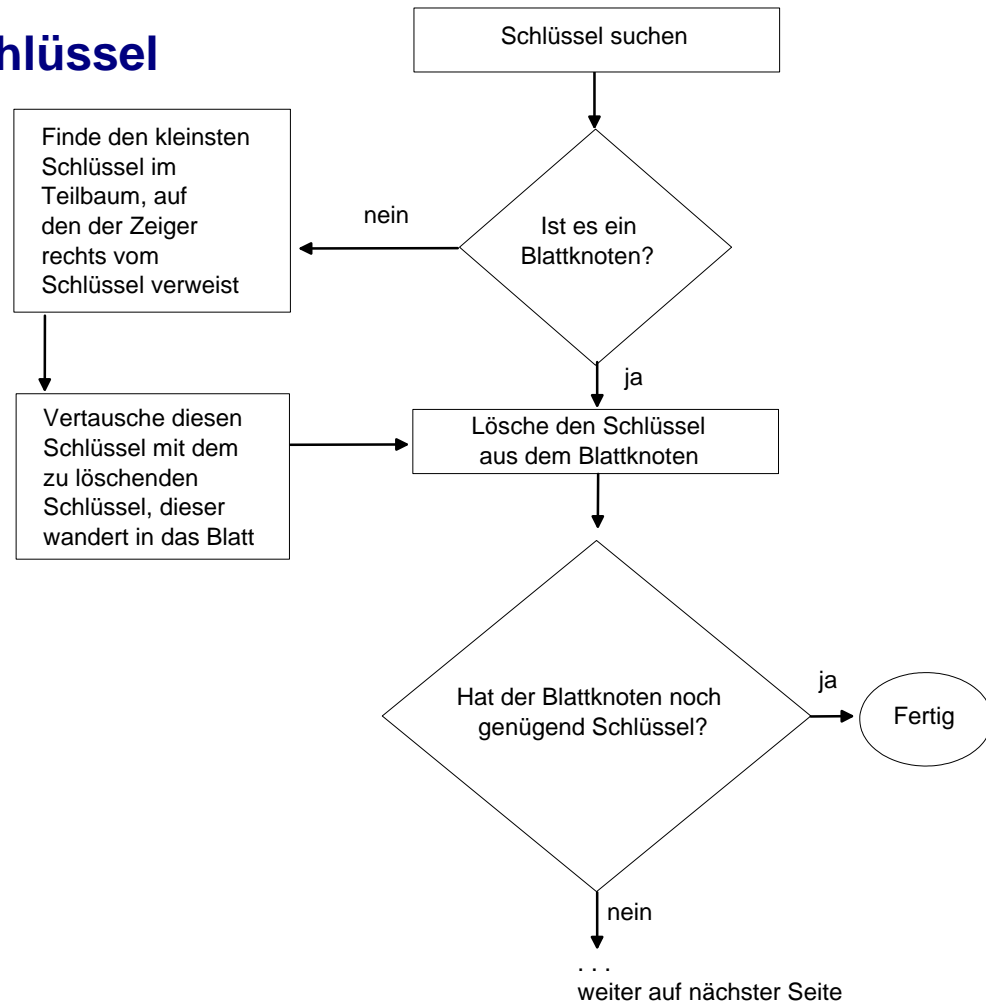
hlüssel

Schlüssel suchen

Finde den kleinsten Schlüssel im Teilbaum, auf den der Zeiger rechts vom Schlüssel verweist

nein

Ist es ein Blattknoten?

ja

Vertausche diesen Schlüssel mit dem zu löschenden Schlüssel, dieser wandert in das Blatt

Lösche den Schlüssel aus dem Blattknoten

Hat der Blattknoten noch genügend Schlüssel?

ja

Fertig

nein

. . .
weiter auf nächster Seite